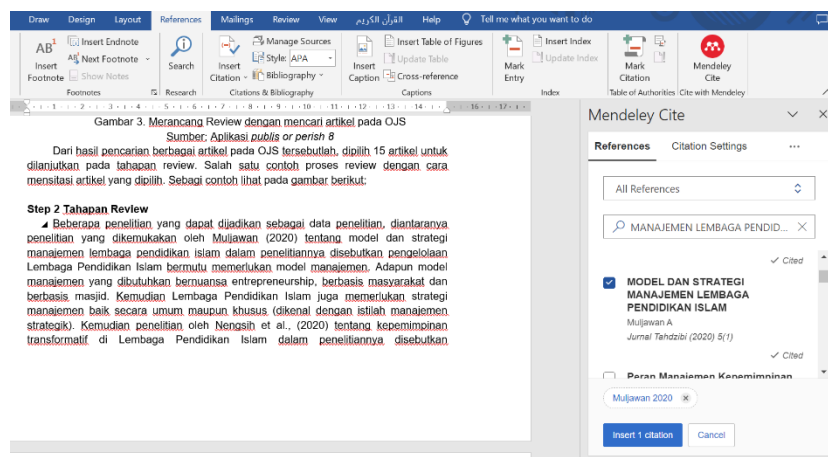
Draw Design Layout References Mailings Review View القرآن الكريم Help Tell me what you want to do

Insert Footnote Insert Endnote Next Footnote Show Notes Footnotes Search Research Insert Citation Manage Sources Style: APA Bibliography Citations & Bibliography Insert Caption Insert Table of Figures Update Table Cross-reference Captions Mark Entry Insert Index Update Index Index Mark Citation Table of Authorities Mendeley Cite Cite with Mendeley

Gambar 3. Merancang Review dengan mencari artikel pada OJS
Sumber: Aplikasi publis or perish 8

Dari hasil pencarian berbagai artikel pada OJS tersebutlah, dipilih 15 artikel untuk dilanjutkan pada tahapan review. Salah satu contoh proses review dengan cara mensitasi artikel yang dipilih. Sebagi contoh lihat pada gambar berikut:

Step 2 Tahapan Review

Beberapa penelitian yang dapat dijadikan sebagai data penelitian, diantaranya penelitian yang dikemukakan oleh Muljawan (2020) tentang model dan strategi manajemen lembaga pendidikan islam dalam penelitiannya disebutkan pengelolaan Lembaga Pendidikan Islam bermutu memerlukan model manajemen. Adapun model manajemen yang dibutuhkan bernuansa entrepreneurship, berbasis masyarakat dan berbasis masjid. Kemudian Lembaga Pendidikan Islam juga memerlukan strategi manajemen baik secara umum maupun khusus (dikenal dengan istilah manajemen strategik). Kemudian penelitian oleh Nengsih et al., (2020) tentang kepemimpinan transformatif di Lembaga Pendidikan Islam dalam penelitiannya disebutkan

Mendeley Cite

References Citation Settings ···

All References

MANAJEMEN LEMBAGA PENDID...

✓ Cited

MODEL DAN STRATEGI MANAJEMEN LEMBAGA PENDIDIKAN ISLAM
Muljawan A
Jurnal Tahdzibi (2020) 5(1)

✓ Cited

Peran Manajemen Kepemimpinan

Muljawan 2020

Insert 1 citation Cancel